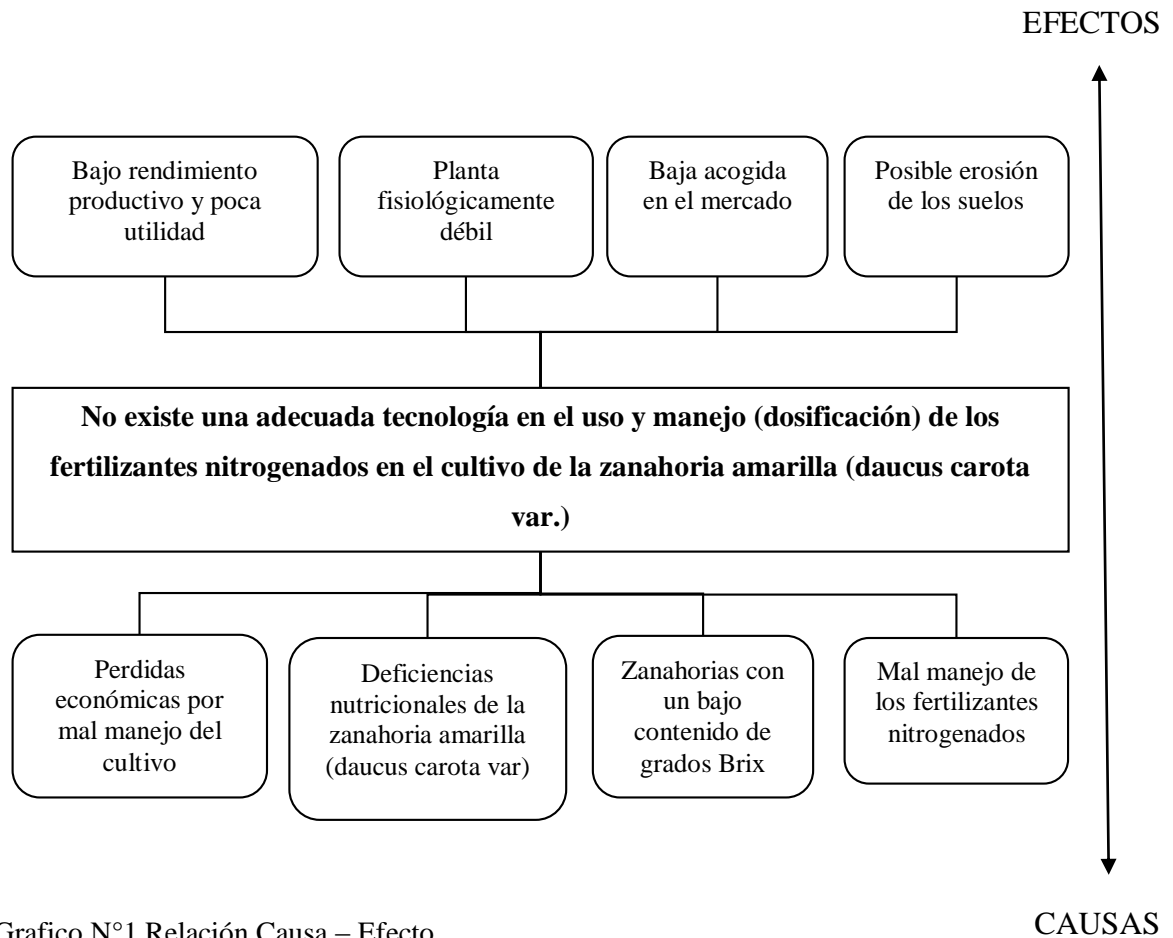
EFECTOS

Bajo rendimiento productivo y poca utilidad

Planta fisiológicamente débil

Baja acogida en el mercado

Posible erosión de los suelos

**No existe una adecuada tecnología en el uso y manejo (dosificación) de los fertilizantes nitrogenados en el cultivo de la zanahoria amarilla (daucus carota var.)**

Perdidas económicas por mal manejo del cultivo

Deficiencias nutricionales de la zanahoria amarilla (daucus carota var)

Zanahorias con un bajo contenido de grados Brix

Mal manejo de los fertilizantes nitrogenados

Grafico N°1 Relación Causa – Efecto

CAUSAS